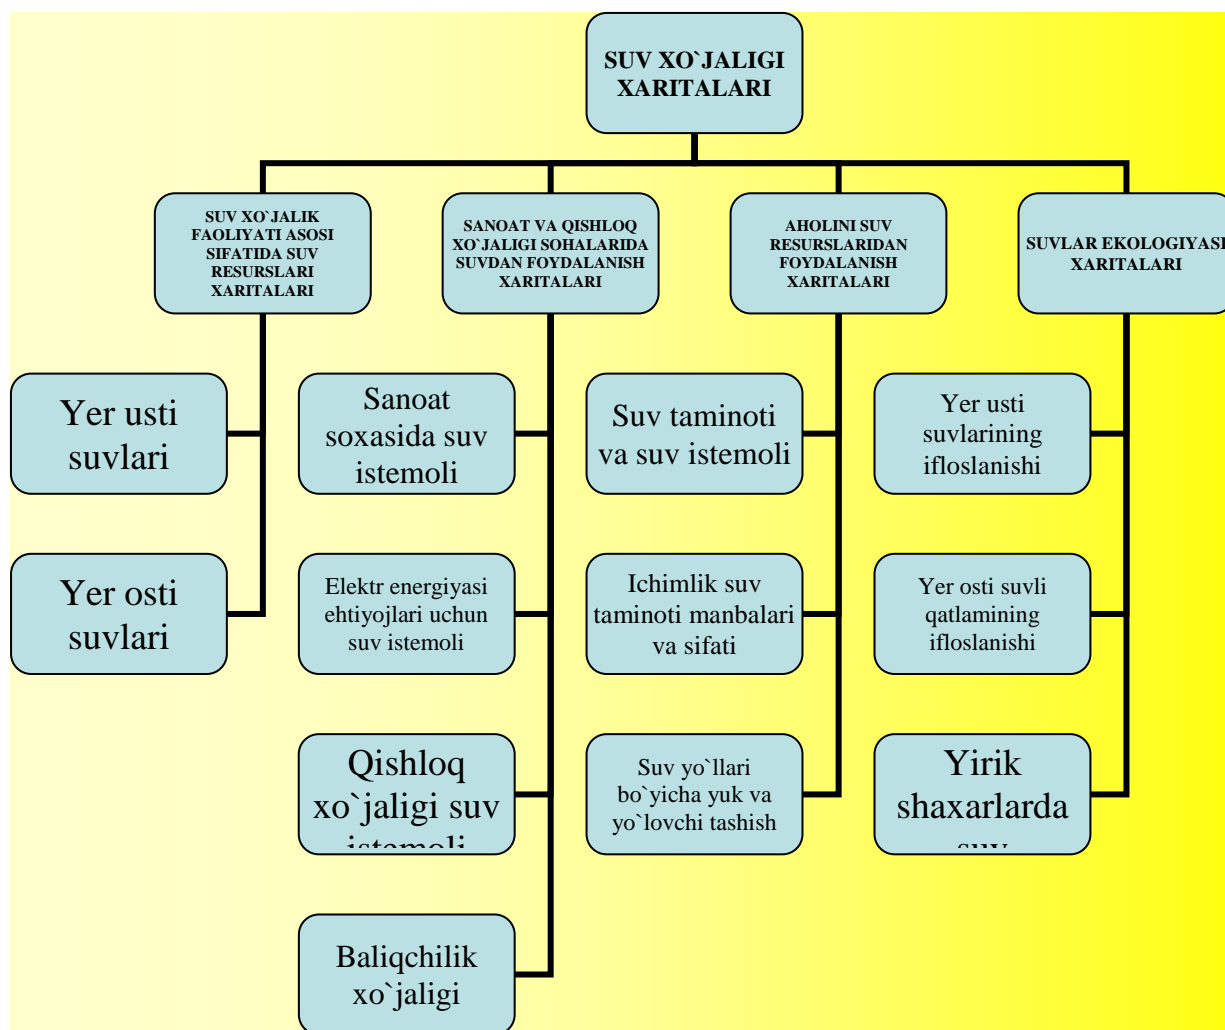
SUV XO`JALIGI XARITALARI

SUV XO`JALIK FAOLIYATI ASOSI SIFATIDA SUV RESURSLARI XARITALARI

SANOAT VA QISHLOQ XO`JALIGI SOHALARIDA SUVDAN FOYDALANISH XARITALARI

AHOLINI SUV RESURSLARIDAN FOYDALANISH XARITALARI

SUVLAR EKOLOGIYASI XARITALARI

Yer usti suvlari

Yer osti suvlari

Sanoat soxasida suv istemoli

Elektr energiyasi ehtiyojlari uchun suv istemoli

Qishloq xo`jaligi suv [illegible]

Baliqchilik xo`jaligi

Suv taminoti va suv istemoli

Ichimlik suv taminoti manbalari va sifati

Suv yo`llari bo`yicha yuk va yo`lovchi tashish

Yer usti suvlarining ifloslanishi

Yer osti suvli qatlamining ifloslanishi

Yirik shaxarlarda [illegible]